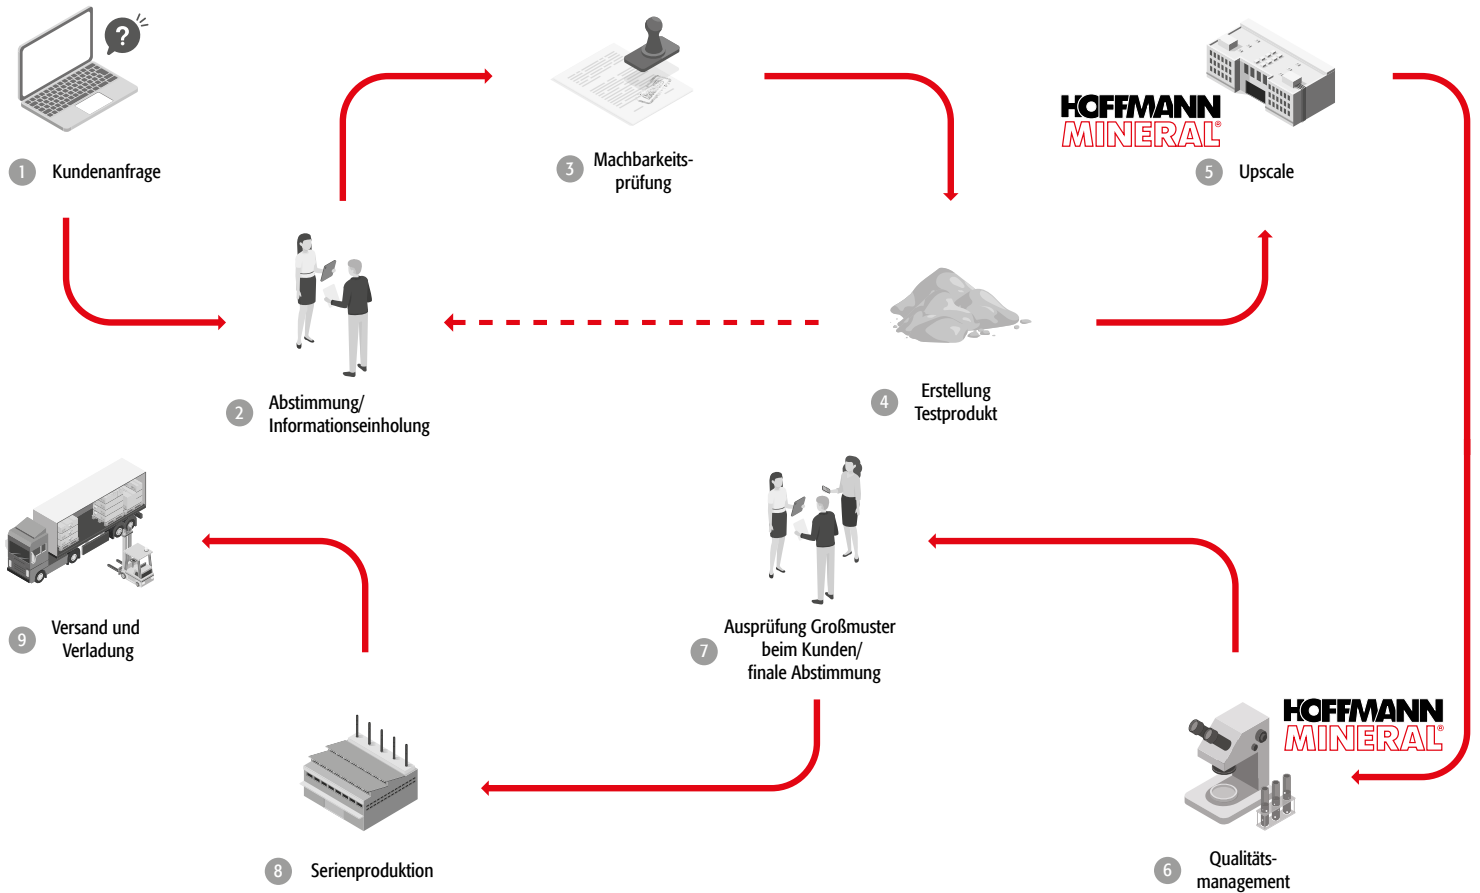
1 Kundenanfrage

3 Machbarkeitsprüfung

HOFFMANN MINERAL®

5 Upscale

2 Abstimmung/ Informationseinholung

4 Erstellung Testprodukt

9 Versand und Verladung

7 Ausprüfung Großmuster beim Kunden/ finale Abstimmung

HOFFMANN MINERAL®

8 Serienproduktion

6 Qualitätsmanagement